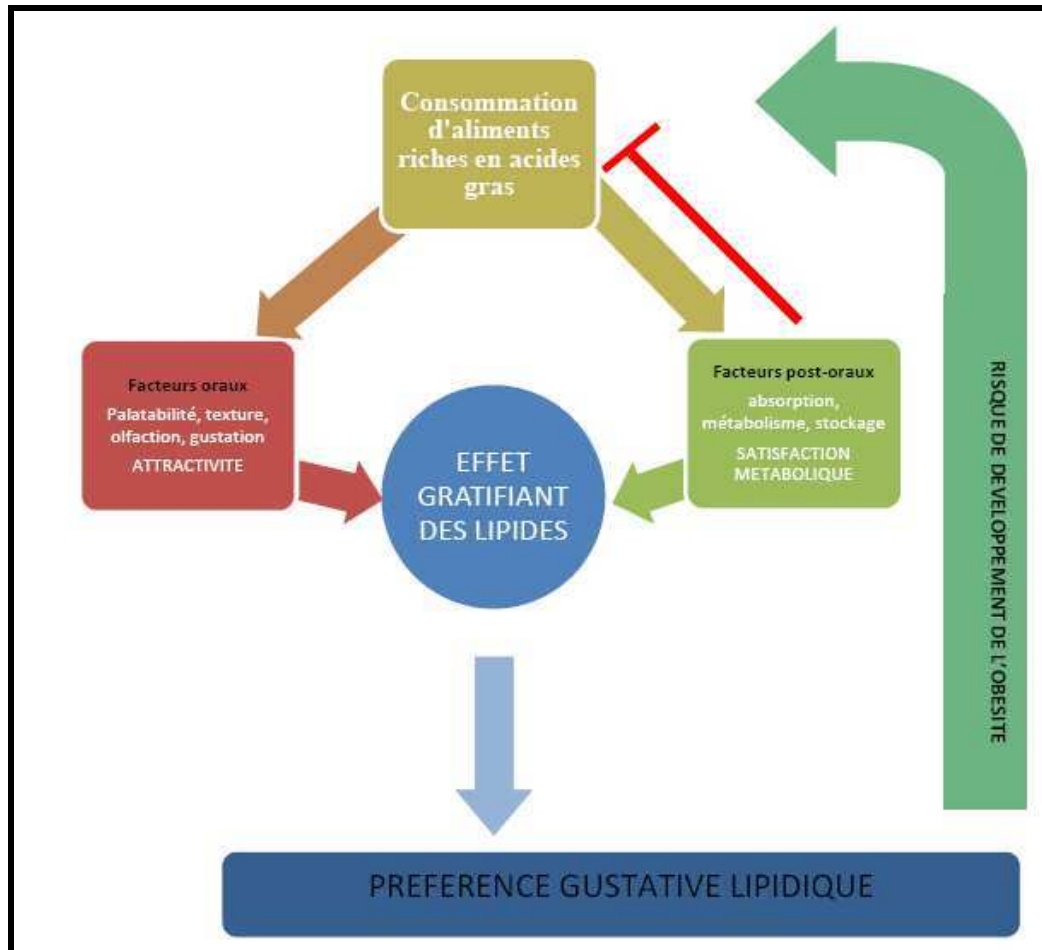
Consommation d'aliments riches en acides gras

Facteurs oraux
Palatabilité, texture, olfaction, gustation
ATTRACTIVITE

Facteurs post-oraux
absorption, métabolisme, stockage
SATISFACTION METABOLIQUE

EFFET GRATIFIANT DES LIPIDES

RISQUE DE DEVELOPPEMENT DE L'OBESITE

PREFERENCE GUSTATIVE LIPIDIQUE